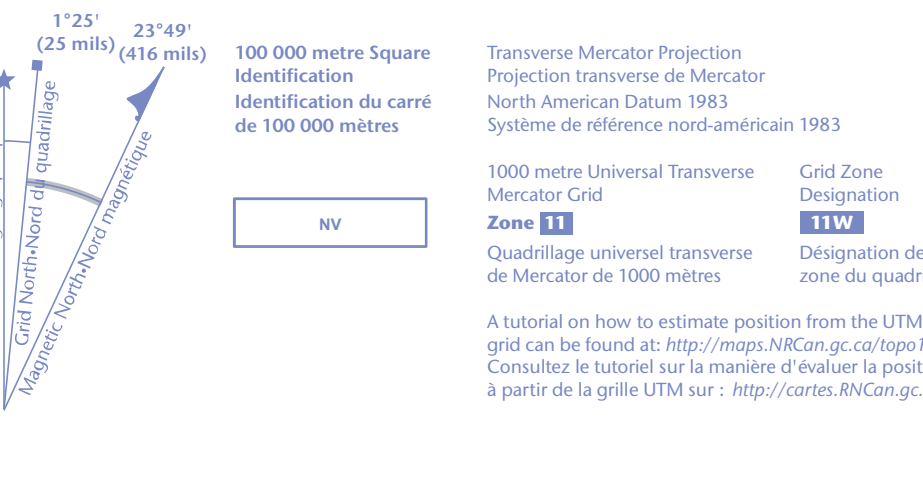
1°25'
(25 mils)

23°49'
(416 mils)

Grid North•Nord du quadrillage

Magnetic North•Nord magnétique

100 000 metre Square Identification
Identification du carré de 100 000 mètres

NV

Transverse Mercator Projection
Projection transverse de Mercator
North American Datum 1983
Système de référence nord-américain 1983

1000 metre Universal Transverse Mercator Grid

Zone 11

Quadrillage universel transverse de Mercator de 1000 mètres

Grid Zone Designation

11W

Désignation de zone du quadr

A tutorial on how to estimate position from the UTM grid can be found at: *http://maps.NRCan.gc.ca/topo1*
Consultez le tutoriel sur la manière d'évaluer la posit à partir de la grille UTM sur : *http://cartes.RNCan.gc.*